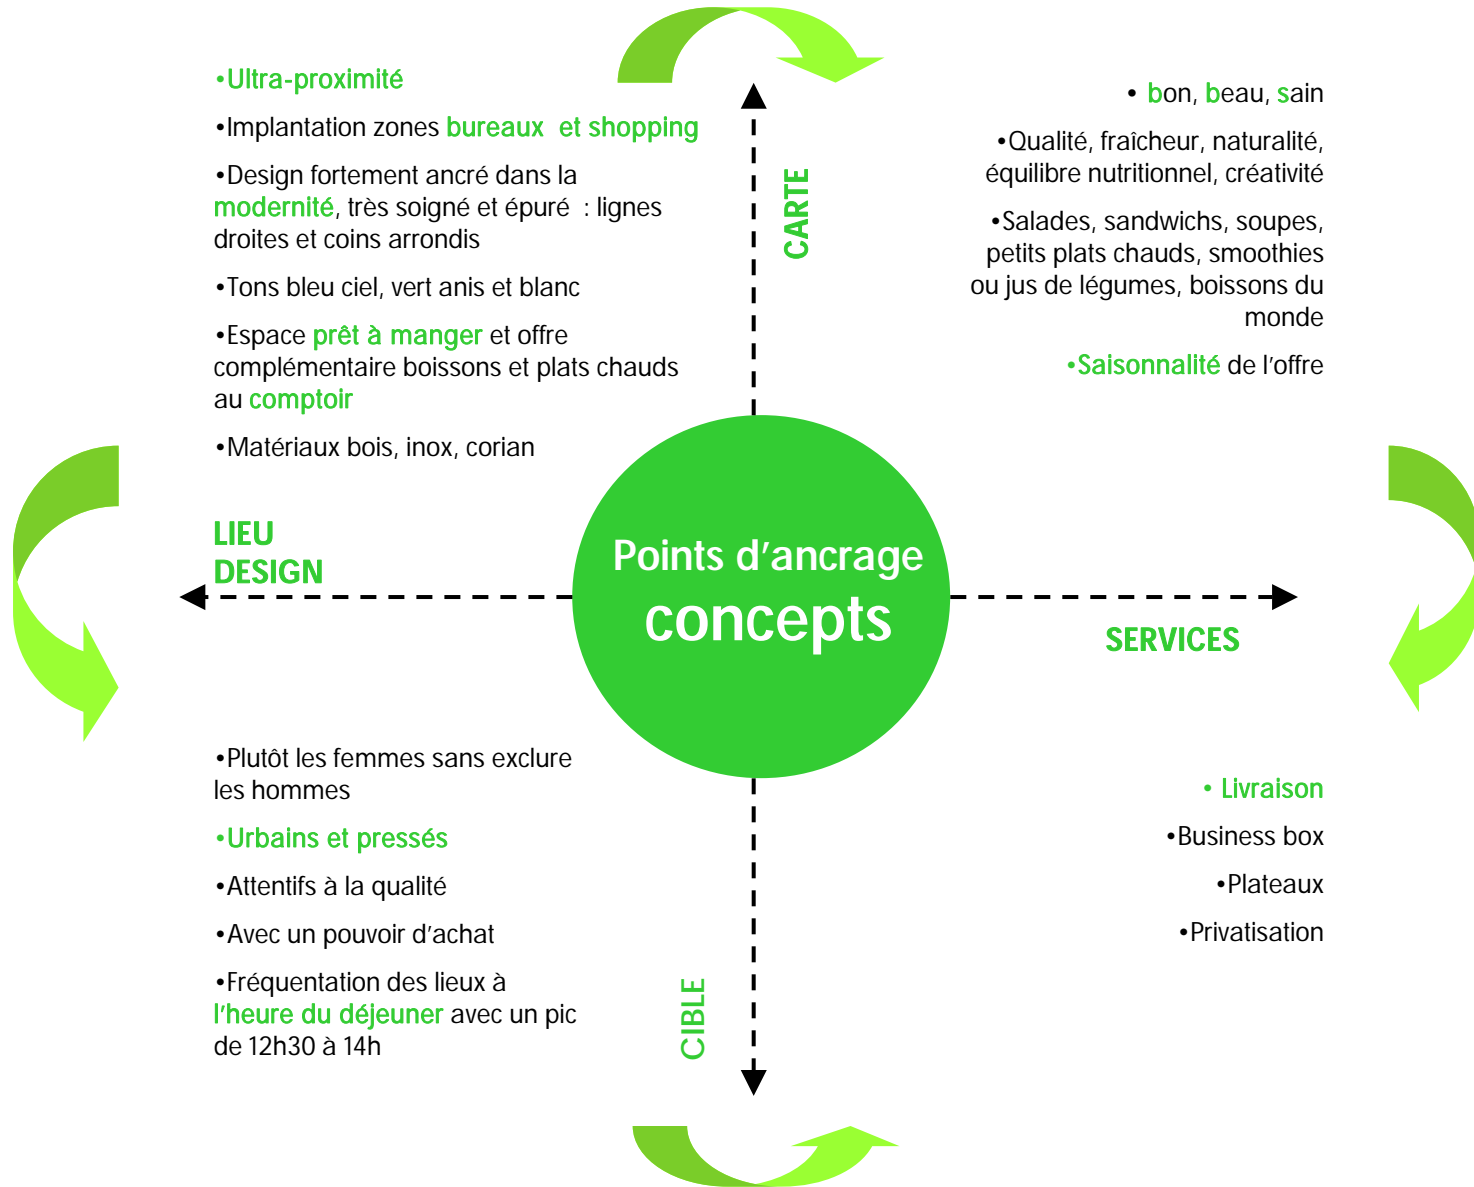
•Ultra-proximité

•Implantation zones bureaux et shopping

•Design fortement ancré dans la modernité, très soigné et épuré : lignes droites et coins arrondis

•Tons bleu ciel, vert anis et blanc

•Espace prêt à manger et offre complémentaire boissons et plats chauds au comptoir

•Matériaux bois, inox, corian

CARTE

• bon, beau, sain

•Qualité, fraîcheur, naturalité, équilibre nutritionnel, créativité

•Salades, sandwichs, soupes, petits plats chauds, smoothies ou jus de légumes, boissons du monde

•Saisonnalité de l'offre

LIEU
DESIGN

Points d'ancrage
concepts

SERVICES

•Plutôt les femmes sans exclure les hommes

•Urbains et pressés

•Attentifs à la qualité

•Avec un pouvoir d'achat

•Fréquentation des lieux à l'heure du déjeuner avec un pic de 12h30 à 14h

CIBLE

• Livraison

•Business box

•Plateaux

•Privatisation